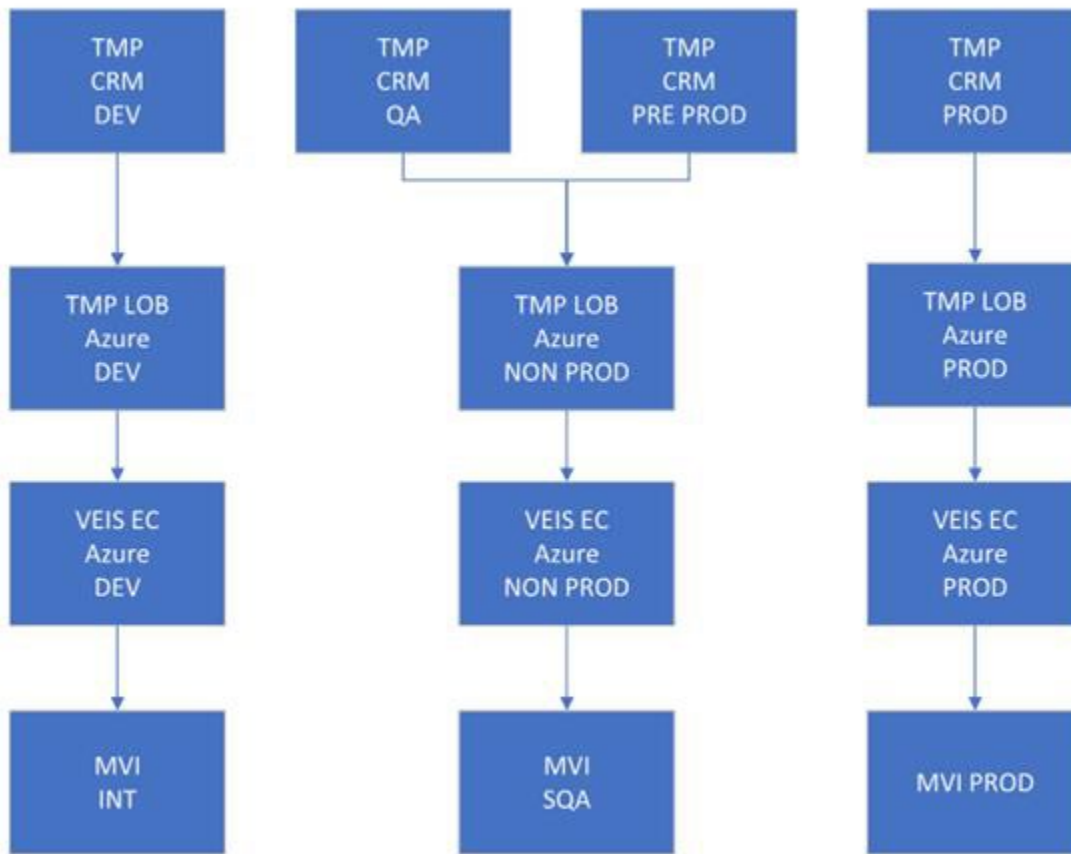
TMP
CRM
DEV

TMP
CRM
QA

TMP
CRM
PRE PROD

TMP
CRM
PROD

TMP LOB
Azure
DEV

TMP LOB
Azure
NON PROD

TMP LOB
Azure
PROD

VEIS EC
Azure
DEV

VEIS EC
Azure
NON PROD

VEIS EC
Azure
PROD

MVI
INT

MVI
SQA

MVI PROD